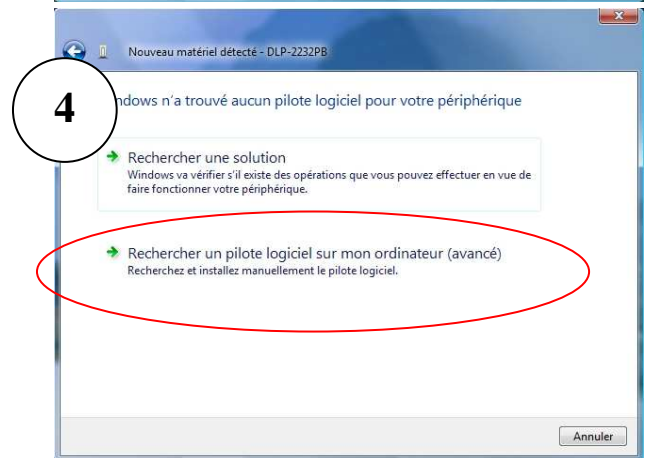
Nouveau matériel détecté - DLP-2232PB

4

ndows n'a trouvé aucun pilote logiciel pour votre périphérique

Rechercher une solution
Windows va vérifier s'il existe des opérations que vous pouvez effectuer en vue de faire fonctionner votre périphérique.

Rechercher un pilote logiciel sur mon ordinateur (avancé)
Recherchez et installez manuellement le pilote logiciel.

Annuler